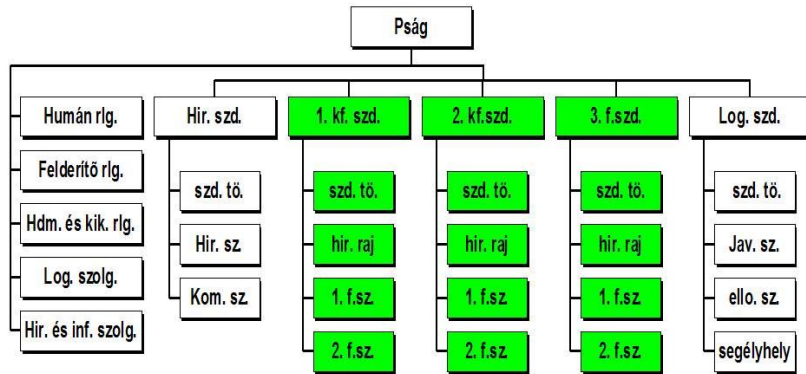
Pság

Humán rlg.
Felderítő rlg.
Hdm. és kik. rlg.
Log. szolg.
Hír. és inf. szolg.

Hír. szd.
szd. tö.
Hír. sz.
Kom. sz.

1. kf. szd.
szd. tö.
hír. raj
1. f.sz.
2. f.sz.

2. kf.szd.
szd. tö.
hír. raj
1. f.sz.
2. f.sz.

3. f.szd.
szd. tö.
hír. raj
1. f.sz.
2. f.sz.

Log. szd.
szd. tö.
Jav. sz.
ello. sz.
segélyhely